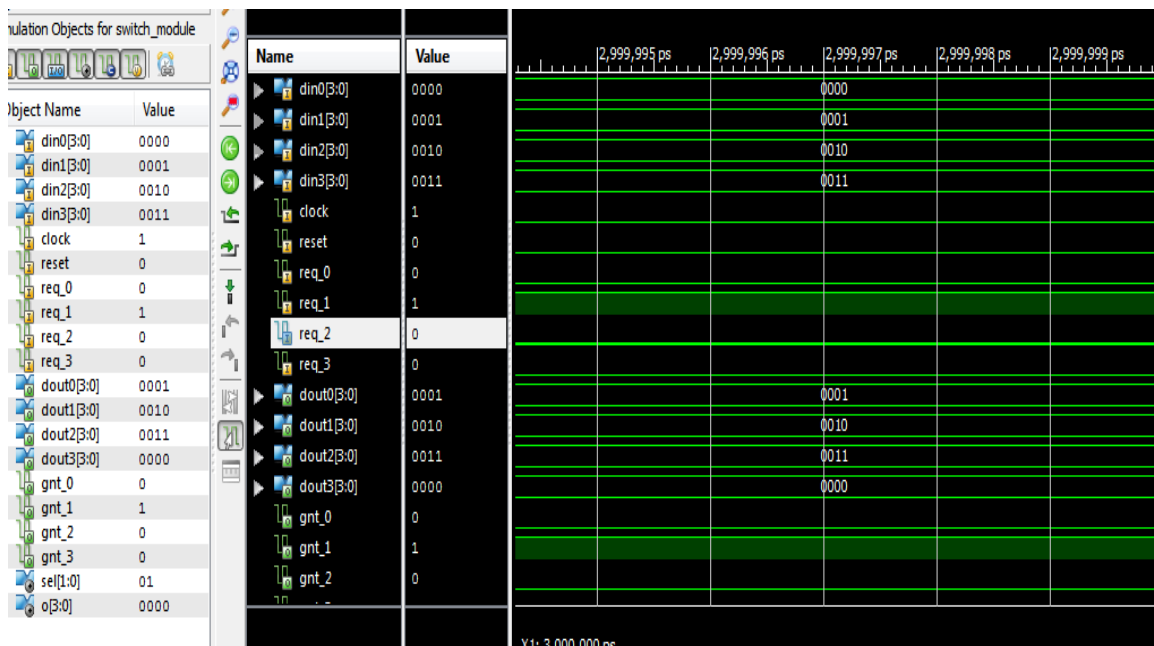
nulation Objects for switch_module

| )bject Name | Value |
|---|---|
| din0[3:0] | 0000 |
| din1[3:0] | 0001 |
| din2[3:0] | 0010 |
| din3[3:0] | 0011 |
| clock | 1 |
| reset | 0 |
| req_0 | 0 |
| req_1 | 1 |
| req_2 | 0 |
| req_3 | 0 |
| dout0[3:0] | 0001 |
| dout1[3:0] | 0010 |
| dout2[3:0] | 0011 |
| dout3[3:0] | 0000 |
| gnt_0 | 0 |
| gnt_1 | 1 |
| gnt_2 | 0 |
| gnt_3 | 0 |
| sel[1:0] | 01 |
| o[3:0] | 0000 |

| Name | Value |
|---|---|
| din0[3:0] | 0000 |
| din1[3:0] | 0001 |
| din2[3:0] | 0010 |
| din3[3:0] | 0011 |
| clock | 1 |
| reset | 0 |
| req_0 | 0 |
| req_1 | 1 |
| req_2 | 0 |
| req_3 | 0 |
| dout0[3:0] | 0001 |
| dout1[3:0] | 0010 |
| dout2[3:0] | 0011 |
| dout3[3:0] | 0000 |
| gnt_0 | 0 |
| gnt_1 | 1 |
| gnt_2 | 0 |

2,999,995 ps 2,999,996 ps 2,999,997 ps 2,999,998 ps 2,999,999 ps

0000
0001
0010
0011
0001
0010
0011
0000

X1: 3,000,000 ps